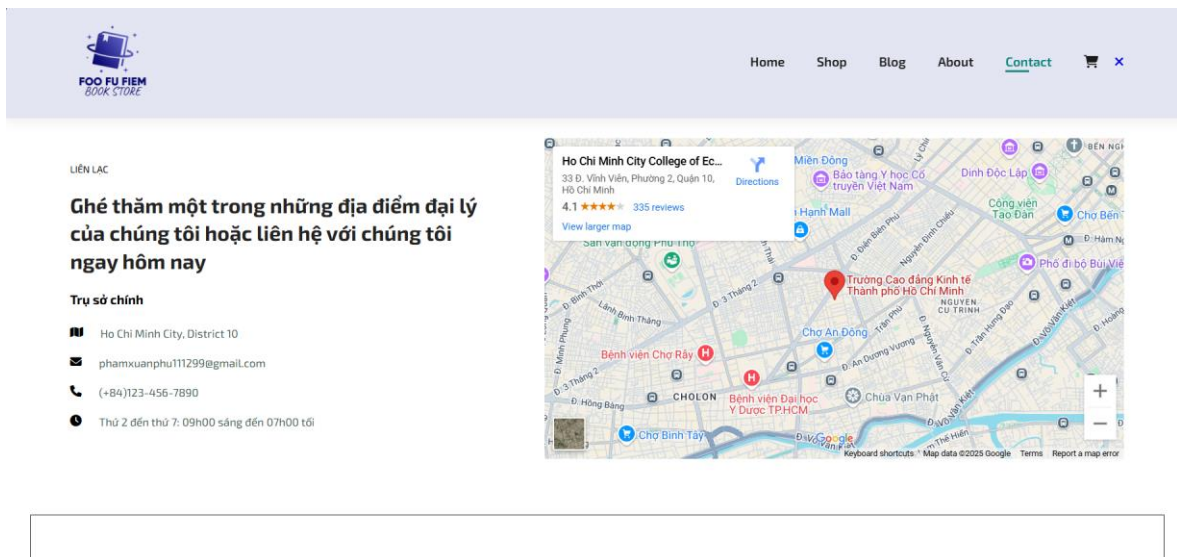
FOO FU FIEM
BOOK STORE

Home Shop Blog About Contact

LIÊN LẠC

Ghé thăm một trong những địa điểm đại lý của chúng tôi hoặc liên hệ với chúng tôi ngay hôm nay

Trụ sở chính

Ho Chi Minh City, District 10

phamxuanphu111299@gmail.com

(+84)123-456-7890

Thứ 2 đến thứ 7: 09h00 sáng đến 07h00 tối

Ho Chi Minh City College of Ec...
33 Đ. Vĩnh Viễn, Phường 2, Quận 10, Hồ Chí Minh
Directions
4.1 ★★★★★ 335 reviews
View larger map

Miền Đông
Bảo tàng Y học Cổ truyền Việt Nam
Dinh Độc Lập
Công viên Tao Đàn
Chợ Bến
Hạnh Mall
Sân vận động Phú Thọ
Đ. Hàm Ng
Phố đi bộ Bùi Viện
Trường Cao đẳng Kinh tế Thành phố Hồ Chí Minh
NGUYEN CU TRINH
Đ. 3 Tháng 2
Lãnh Binh Thăng
Đ. Bình Thới
Đ. Minh Phụng
Chợ An Đông
Bệnh viện Chợ Rẫy
Đ. An Dương Vương
Đ. Hồng Bàng
CHOLON
Bệnh viện Đại học Y Dược TP.HCM
Chùa Vạn Phật
Chợ Bình Tây
Google
Keyboard shortcuts Map data ©2025 Google Terms Report a map error